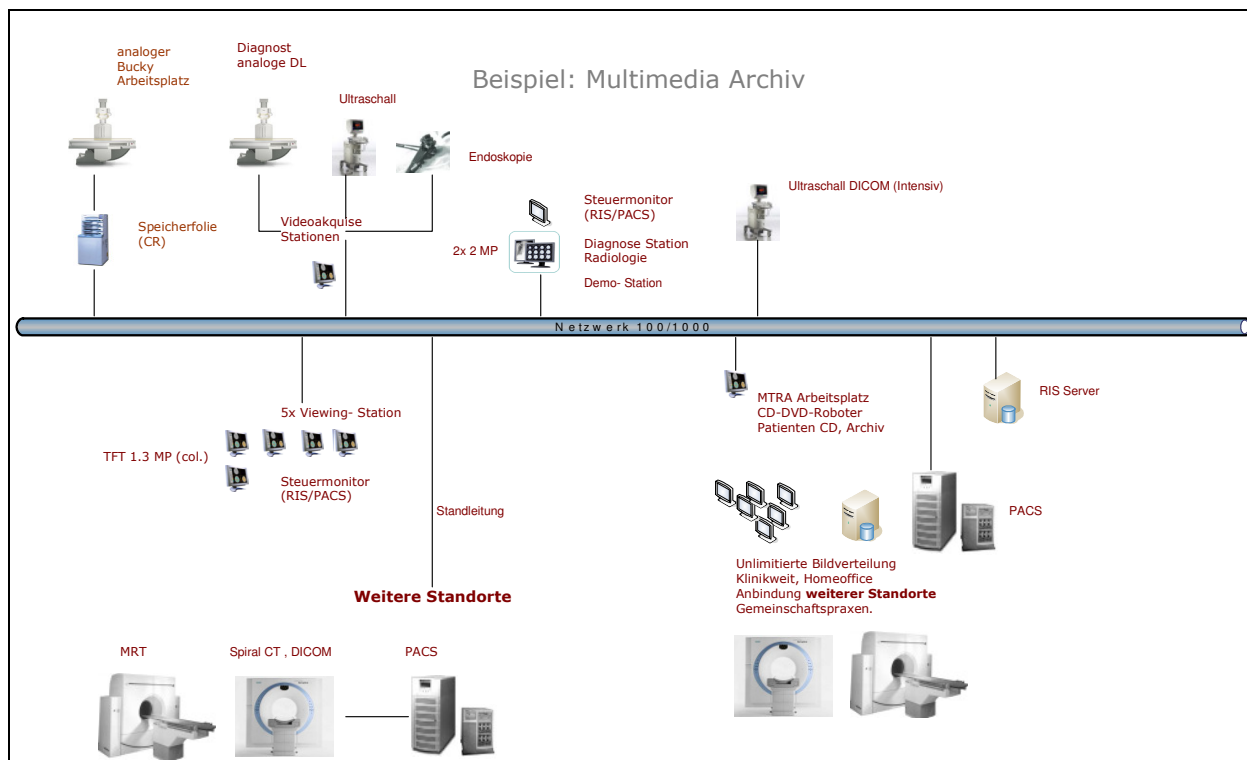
Beispiel: Multimedia Archiv

analoger
Bucky
Arbeitsplatz

Diagnost
analoge DL

Ultraschall

Endoskopie

Speicherfolie
(CR)

Videoakquise
Stationen

Steuermonitor
(RIS/PACS)

2x 2 MP

Diagnose Station
Radiologie

Demo- Station

Ultraschall DICOM (Intensiv)

N e t z w e r k 100/1000

5x Viewing- Station

TFT 1.3 MP (col.)

Steuermonitor
(RIS/PACS)

Standleitung

MTRA Arbeitsplatz
CD-DVD-Roboter
Patienten CD, Archiv

RIS Server

PACS

Unlimitierte Bildverteilung
Klinikweit, Homeoffice
Anbindung **weiterer Standorte**
Gemeinschaftspraxen.

**Weitere Standorte**

MRT

Spiral CT , DICOM

PACS